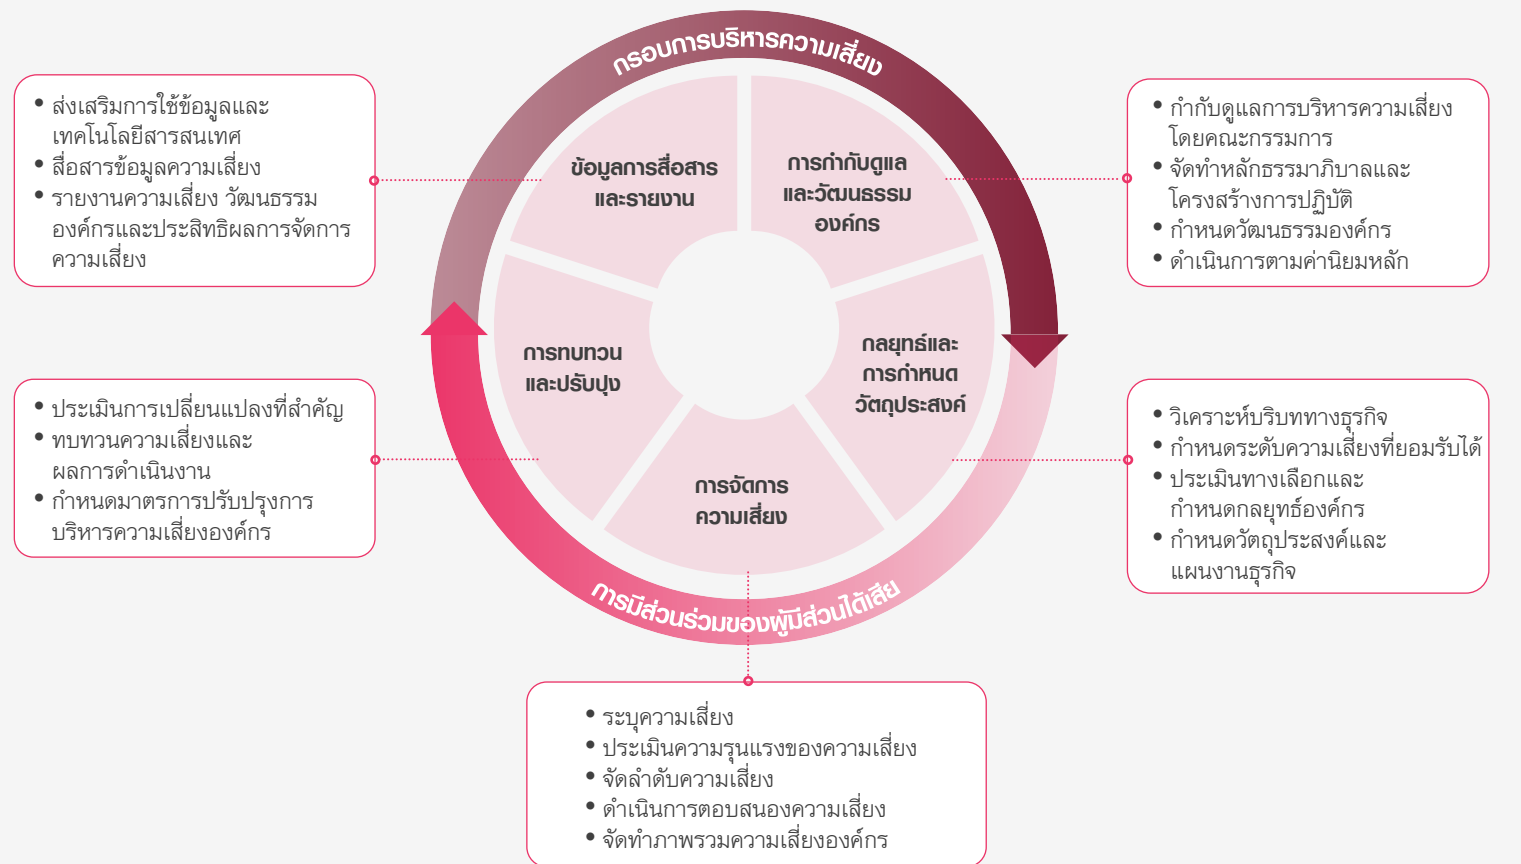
กรอบการบริหารความเสี่ยง

• ส่งเสริมการใช้ข้อมูลและเทคโนโลยีสารสนเทศ
• สื่อสารข้อมูลความเสี่ยง
• รายงานความเสี่ยง วัฒนธรรมองค์กรและประสิทธิผลการจัดการความเสี่ยง

ข้อมูลการสื่อสารและรายงาน

การกำกับดูแลและวัฒนธรรมองค์กร

• กำกับดูแลการบริหารความเสี่ยงโดยคณะกรรมการ
• จัดทำหลักธรรมาภิบาลและโครงสร้างการปฏิบัติ
• กำหนดวัฒนธรรมองค์กร
• ดำเนินการตามค่านิยมหลัก

การทบทวนและปรับปรุง

กลยุทธ์และการกำหนดวัตถุประสงค์

• ประเมินการเปลี่ยนแปลงที่สำคัญ
• ทบทวนความเสี่ยงและผลการดำเนินงาน
• กำหนดมาตรการปรับปรุงการบริหารความเสี่ยงองค์กร

การจัดการความเสี่ยง

• วิเคราะห์บริบททางธุรกิจ
• กำหนดระดับความเสี่ยงที่ยอมรับได้
• ประเมินทางเลือกและกำหนดกลยุทธ์องค์กร
• กำหนดวัตถุประสงค์และแผนงานธุรกิจ

การมีส่วนร่วมของผู้มีส่วนได้เสีย

• ระบุความเสี่ยง
• ประเมินความรุนแรงของความเสี่ยง
• จัดลำดับความเสี่ยง
• ดำเนินการตอบสนองความเสี่ยง
• จัดทำภาพรวมความเสี่ยงองค์กร